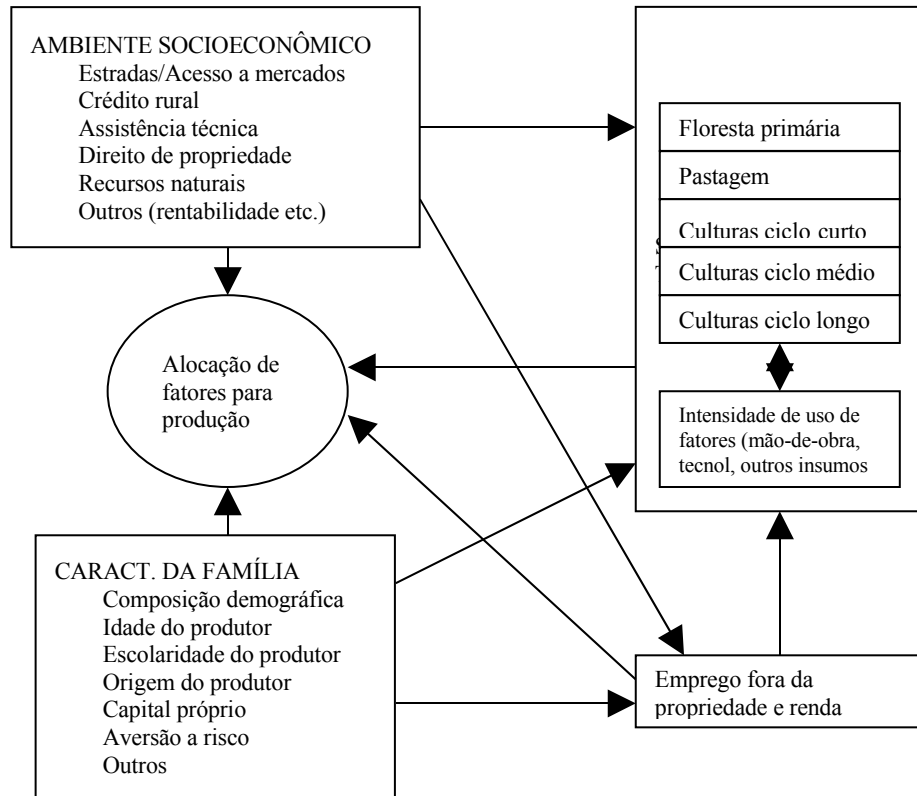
AMBIENTE SOCIOECONÔMICO
Estradas/Acesso a mercados
Crédito rural
Assistência técnica
Direito de propriedade
Recursos naturais
Outros (rentabilidade etc.)

Floresta primária

Pastagem

Culturas ciclo curto

Culturas ciclo médio

Culturas ciclo longo

Alocação de fatores para produção

Intensidade de uso de fatores (mão-de-obra, tecnol, outros insumos

CARACT. DA FAMÍLIA
Composição demográfica
Idade do produtor
Escolaridade do produtor
Origem do produtor
Capital próprio
Aversão a risco
Outros

Emprego fora da propriedade e renda